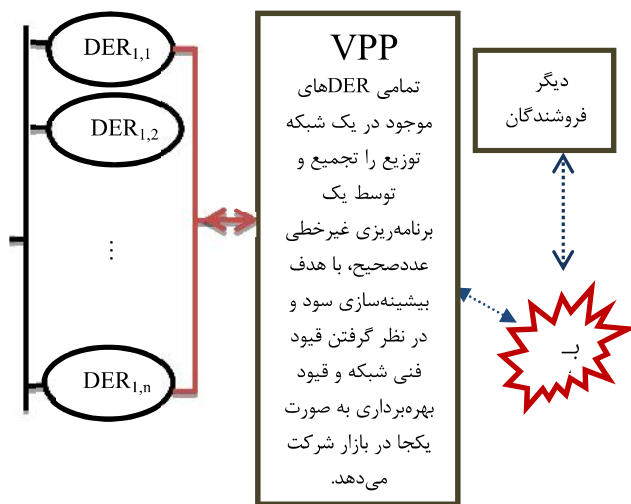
$DER_{1,1}$

$DER_{1,2}$

⋮

$DER_{1,n}$

VPP

تمامی DERهای موجود در یک شبکه توزیع را تجمیع و توسط یک برنامه‌ریزی غیرخطی عددصحیح، با هدف بیشینه‌سازی سود و در نظر گرفتن قیود فنی شبکه و قیود بهره‌برداری به صورت یکجا در بازار شرکت می‌دهد.

دیگر فروشندگان

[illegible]